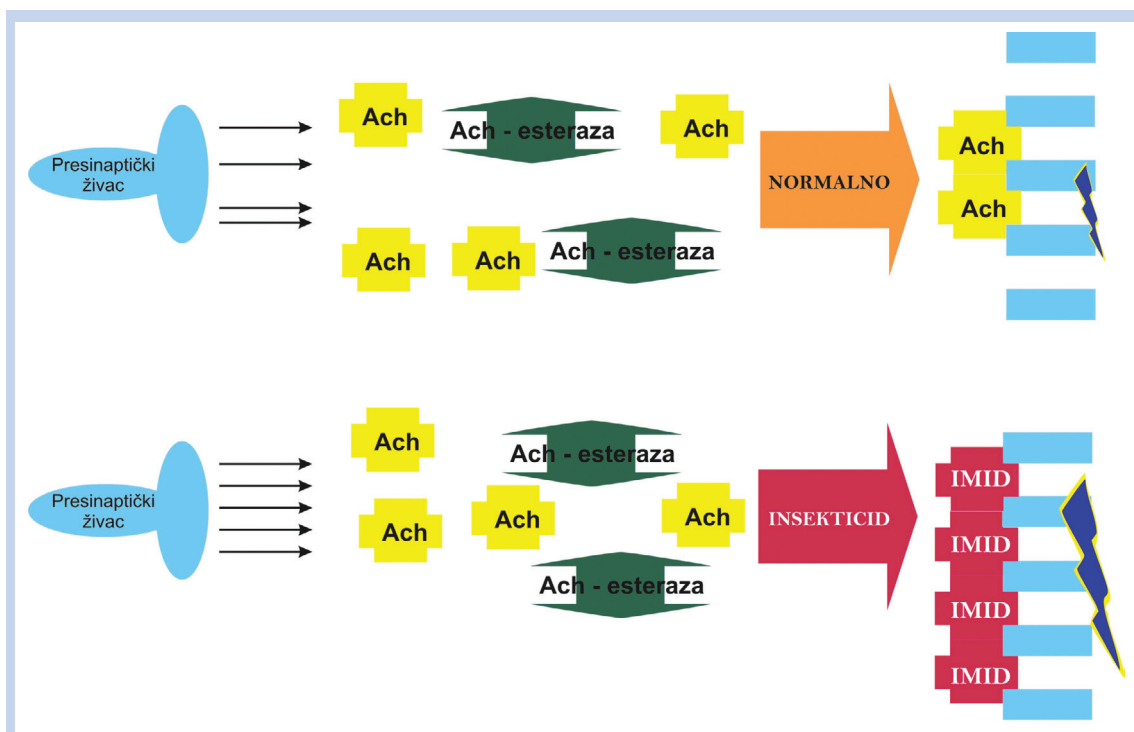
Presinaptički živac

Ach

Ach - esteraza

Ach

NORMALNO

Ach

Ach

Ach

Ach

Ach - esteraza

Presinaptički živac

Ach

Ach - esteraza

Ach

Ach

Ach

INSEKTICID

IMID

IMID

IMID

IMID

Ach - esteraza